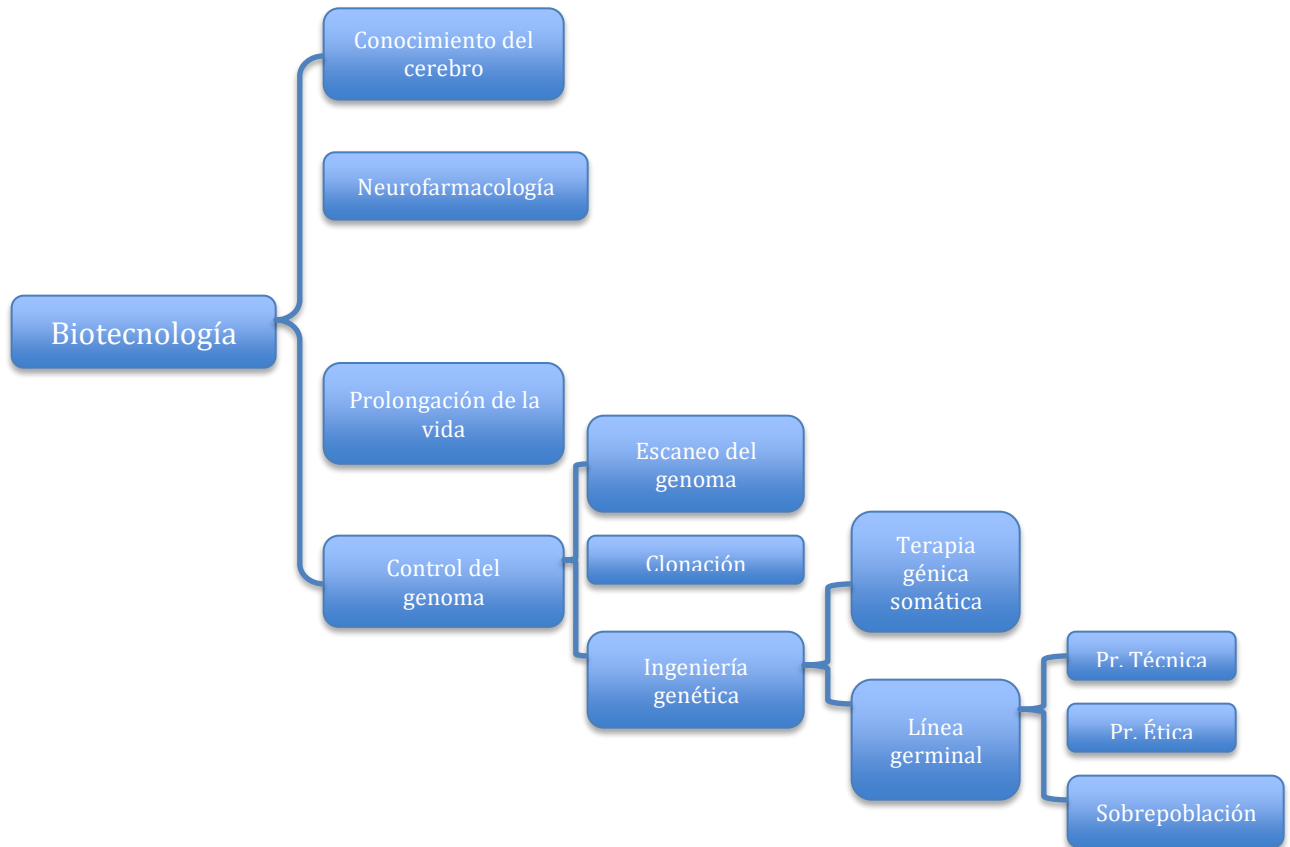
Biotecnología

Conocimiento del cerebro

Neurofarmacología

Prolongación de la vida

Control del genoma

Escaneo del genoma

Clonación

Ingeniería genética

Terapia génica somática

Línea germinal

Pr. Técnica

Pr. Ética

Sobrepoblación